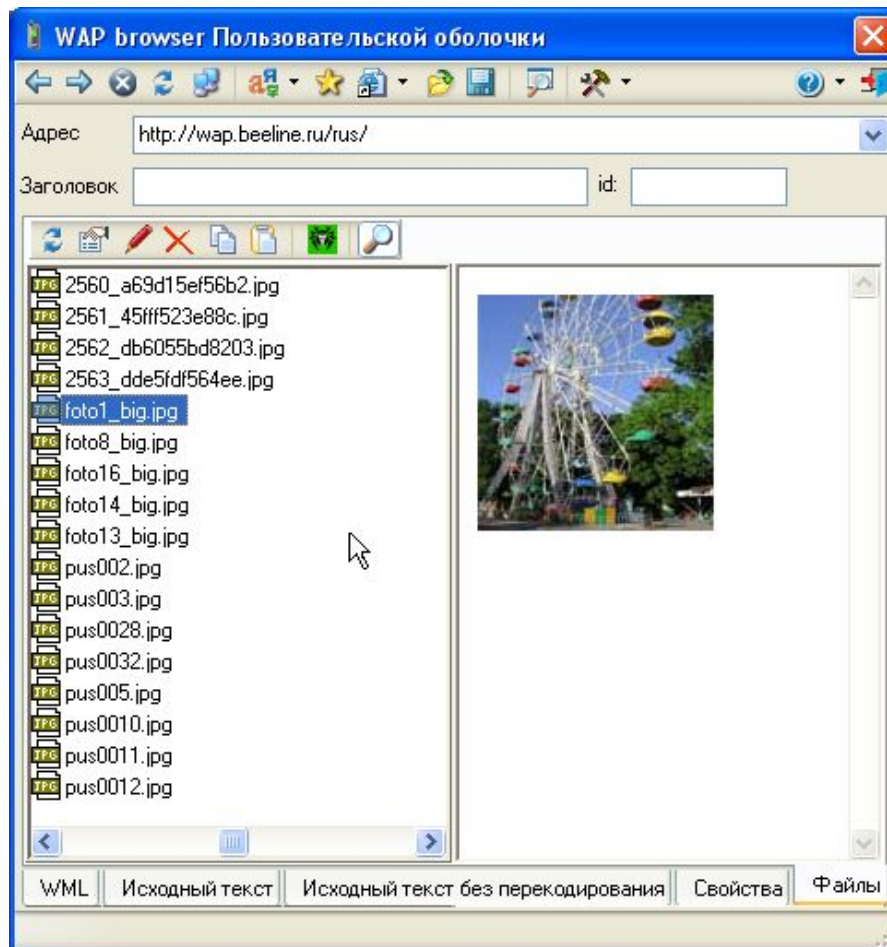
WAP browser Пользовательской оболочки

Адрес http://wap.beeline.ru/rus/

Заголовок

id:

2560_a69d15ef56b2.jpg
2561_45fff523e88c.jpg
2562_db6055bd8203.jpg
2563_dde5fdf564ee.jpg
foto1_big.jpg
foto8_big.jpg
foto16_big.jpg
foto14_big.jpg
foto13_big.jpg
pus002.jpg
pus003.jpg
pus0028.jpg
pus0032.jpg
pus005.jpg
pus0010.jpg
pus0011.jpg
pus0012.jpg

WML | Исходный текст | Исходный текст без перекодирования | Свойства | Файлы